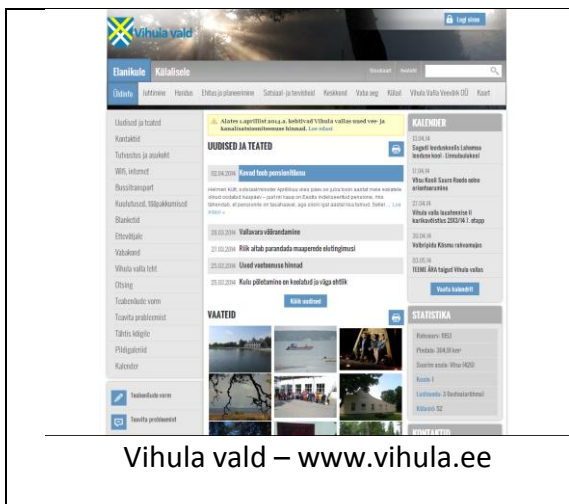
Vihula vald

Logi sisse

Elanikule Külalisele

Üldinfo Juhtimine Haridus Ehitus ja planeerimine Sotsiaal- ja tervishoid Keskkond Vaba aeg Kolud Vihula Valla Veevärk OÜ Kaart

Uudised ja teated
Kontaktid
Tutvustus ja asukoht
Wifi, internet
Bussitransport
Kuulutused, tööpakkumised
Blanketid
Ettevõtjale
Vabakond
Vihula valla leht
Otsing
Teabenõude vorm
Teavita probleemist
Tähtis teigele
Pildigaleriid
Kalender

Teabenõude vorm
Teavita probleemist

Alates 1.aprillist 2014.a. kehtivad Vihula vallas uued vee- ja kanalisatsiooniteenuse hinnad. Loe edasi

UUDISED JA TEATED

02.04.2014 Kevad toob pensionilisa

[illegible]

28.03.2014 Vallavara võõrandamine
27.03.2014 Riik aitab parandada maaparandussüsteemi
25.03.2014 Uued veeteenuse hinnad
25.03.2014 Kulu põletamine on keelatud ja väga ohtlik

Kõik uudised

VAATEID

KALENDER
12.04.14
Sagadi loodusmaja Lahemaa loodusmäed - Linnulaulumatk
17.04.14
Vihu Kooli Saare Rooda aatu oriental
27.04.14
Vihula valla laulupäev II karikavõistlus 2013/14 I. etapp
20.04.14
Vatbripiata Kõnnu rahvamajas
03.05.14
TEEME ÄRA talgud Vihula vallas
Vaata kalendrit

STATISTIKA
Rahvaarv: 1952
Pindala: 364,8 km²
Suurim asula: Vihula (420)
Koolid: 1
Lasteaedu: 3 (lasteaedu)
Külasid: 52

KONTAKTID

Vihula vald – www.vihula.ee